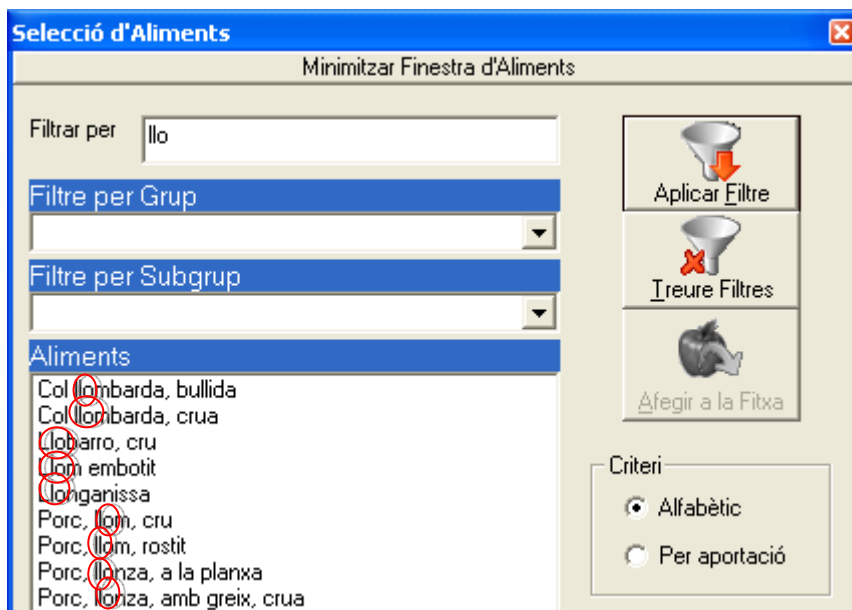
Selecció d'Aliments

Minimitzar Finestra d'Aliments

Filtrar per llo

Filtre per Grup

Filtre per Subgrup

Aliments

Col llombarda, bullida
Col llombarda, crua
Llobarro, cru
Llom embotit
Llonganissa
Porc, llom, cru
Porc, llom, rostit
Porc, llonza, a la planxa
Porc, llonza, amb greix, crua

Aplicar Filtre

Treure Filtres

Afegir a la Fitxa

Criteri

Alfabètic

Per aportació